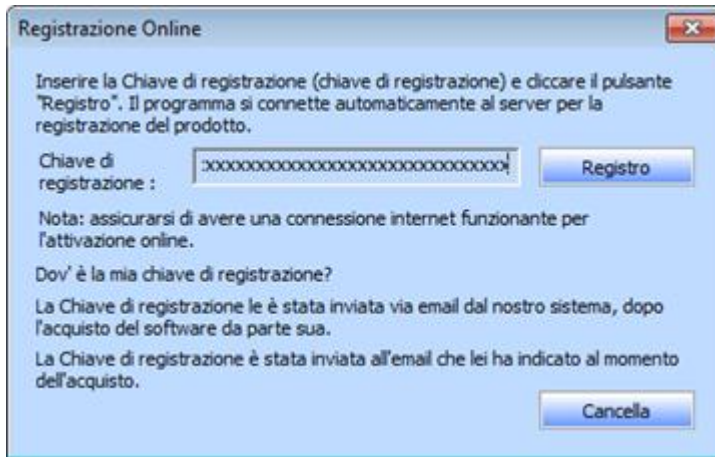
Registrazione Online

Inserire la Chiave di registrazione (chiave di registrazione) e cliccare il pulsante "Registro". Il programma si connette automaticamente al server per la registrazione del prodotto.

Chiave di registrazione :

xxxxxxxxxxxxxxxxxxxxxxxxxxxxxxxx

Registro

Nota: assicurarsi di avere una connessione internet funzionante per l'attivazione online.

Dov' è la mia chiave di registrazione?

La Chiave di registrazione le è stata inviata via email dal nostro sistema, dopo l'acquisto del software da parte sua.

La Chiave di registrazione è stata inviata all'email che lei ha indicato al momento dell'acquisto.

Cancella